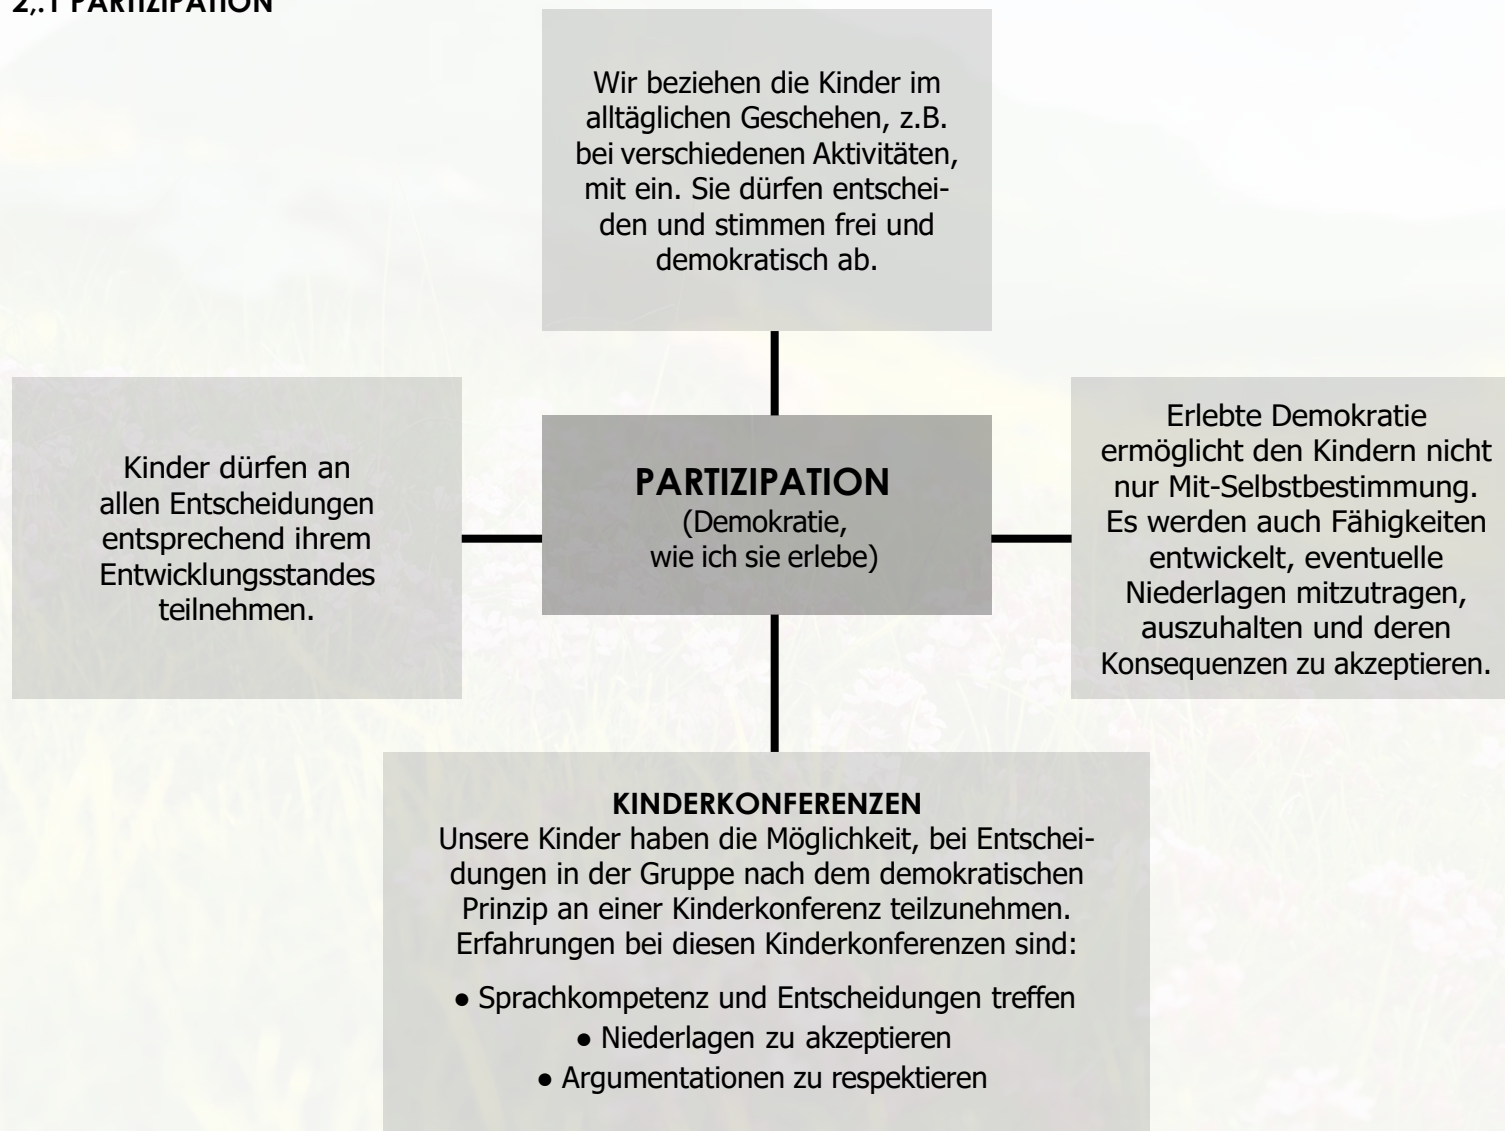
2,.1 PARTIZIPATION

Wir beziehen die Kinder im alltäglichen Geschehen, z.B. bei verschiedenen Aktivitäten, mit ein. Sie dürfen entscheiden und stimmen frei und demokratisch ab.

Kinder dürfen an allen Entscheidungen entsprechend ihrem Entwicklungsstandes teilnehmen.

PARTIZIPATION
(Demokratie, wie ich sie erlebe)

Erlebte Demokratie ermöglicht den Kindern nicht nur Mit-Selbstbestimmung. Es werden auch Fähigkeiten entwickelt, eventuelle Niederlagen mitzutragen, auszuhalten und deren Konsequenzen zu akzeptieren.

KINDERKONFERENZEN
Unsere Kinder haben die Möglichkeit, bei Entscheidungen in der Gruppe nach dem demokratischen Prinzip an einer Kinderkonferenz teilzunehmen. Erfahrungen bei diesen Kinderkonferenzen sind:

• Sprachkompetenz und Entscheidungen treffen
• Niederlagen zu akzeptieren
• Argumentationen zu respektieren